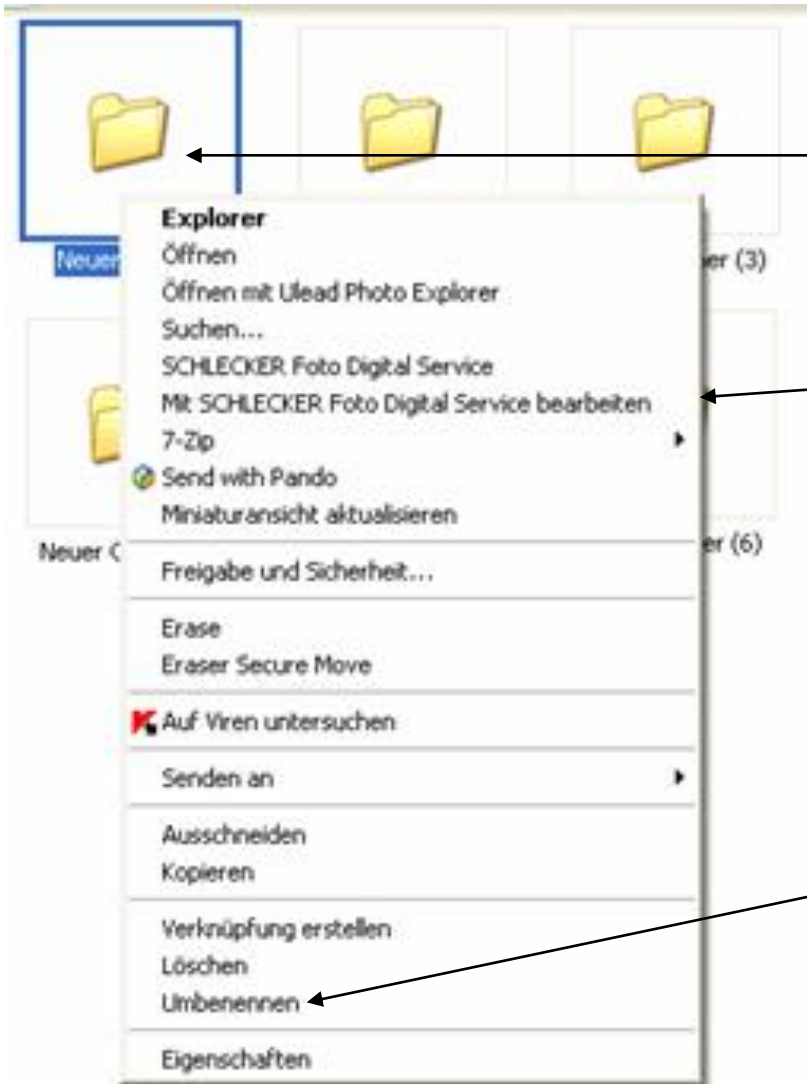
Neuer

er (3)

Explorer
Öffnen
Öffnen mit Ulead Photo Explorer
Suchen...
SCHLECKER Foto Digital Service
Mit SCHLECKER Foto Digital Service bearbeiten
7-Zip
Send with Pando
Miniaturansicht aktualisieren

Neuer C

er (6)

Freigabe und Sicherheit...

Erase
Eraser Secure Move

Auf Viren untersuchen

Senden an

Ausschneiden
Kopieren

Verknüpfung erstellen
Löschen
Umbenennen

Eigenschaften